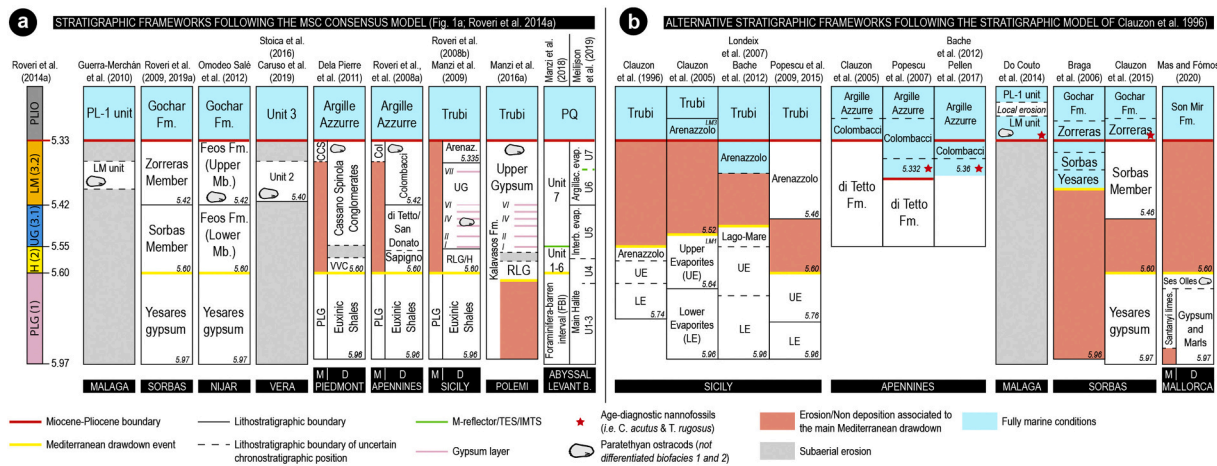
a
STRATIGRAPHIC FRAMEWORKS FOLLOWING THE MSC CONSENSUS MODEL (Fig. 1a; Roveri et al. 2014a)

Roveri et al. (2014a)
PLIO
5.33
LM (3.2)
5.42
UG (3.1)
5.55
H (2)
5.60
PLG (1)
5.97

Guerra-Merchán et al. (2010)
PL-1 unit
LM unit
MALAGA

Roveri et al. (2009, 2019a)
Gochar Fm.
Zorreras Member
5.42
Sorbas Member
5.60
Yesares gypsum
5.97
SORBAS

Omodeo Salè et al. (2012)
Gochar Fm.
Feos Fm. (Upper Mb.)
5.42
Feos Fm. (Lower Mb.)
5.60
Yesares gypsum
5.97
NIJAR

Stoica et al. (2016)
Caruso et al. (2019)
Unit 3
Unit 2
5.40
VERA

Dela Pierre et al. (2011)
Argille Azzurre
CCS
Cassano Spinola Conglomerates
VVC
5.60
PLG
Euxinic Shales
5.96
M D
PIEDMONT

Roveri et al. (2008a)
Argille Azzurre
Col
Colombacci
5.42
di Tetto/ San Donato
Sapigno
5.60
PLG
Euxinic Shales
5.96
M D
APENNINES

Roveri et al. (2008b)
Manzi et al. (2009)
Trubi
Arenaz.
5.335
VII
VI
UG
V
IV
III
II
I
RLG/H
5.60
PLG
Euxinic Shales
5.96
M D
SICILY

Manzi et al. (2016a)
Trubi
Upper Gypsum
Kalavasos Fm.
RLG
POLEMI

Manzi et al. (2018)
Meilijson et al. (2019)
PQ
Unit 7
Unit 1-6
U7
Argillac. evap.
U6
U5
Interb. evap.
U4
Foraminifera-barren interval (FBI)
Main Halite
U1-3
ABYSSAL LEVANT B.

b
ALTERNATIVE STRATIGRAPHIC FRAMEWORKS FOLLOWING THE STRATIGRAPHIC MODEL OF Clauzon et al. 1996)

Clauzon et al. (1996)
Trubi
Arenazzolo
UE
LE
5.74

Clauzon et al. (2005)
Trubi
Arenazzolo
LM?
5.52
LM?
Upper Evaporites (UE)
5.64
Lower Evaporites (LE)
5.96

Londeix et al. (2007)
Bache et al. (2012)
Trubi
Arenazzolo
Lago-Mare
UE
LE
5.96

Popescu et al. (2009, 2015)
Trubi
Arenazzolo
5.46
5.60
UE
5.76
LE
SICILY

Clauzon et al. (2005)
Argille Azzurre
Colombacci
di Tetto Fm.

Popescu et al. (2007)
Argille Azzurre
Colombacci
5.332
di Tetto Fm.

Bache et al. (2012)
Pellen et al. (2017)
Argille Azzurre
Colombacci
5.36
APENNINES

Do Couto et al. (2014)
PL-1 unit
Local erosion
LM unit
MALAGA

Braga et al. (2006)
Gochar Fm.
Zorreras
Sorbas
Yesares
5.96

Clauzon et al. (2015)
Gochar Fm.
Zorreras
Sorbas Member
5.46
5.60
Yesares gypsum
5.97
SORBAS

Mas and Fornós (2020)
Son Mir Fm.
5.60
Ses Olles
Santanyí limes.
Gypsum and Marls
5.97
M D
MALLORCA

Miocene-Pliocene boundary
Mediterranean drawdown event
Lithostratigraphic boundary
Lithostratigraphic boundary of uncertain chronostratigraphic position
M-reflector/TES/IMTS
Gypsum layer
Age-diagnostic nannofossils (i.e. C. acutus & T. rugosus)
Paratethyan ostracods (not differentiated biofacies 1 and 2)
Erosion/Non deposition associated to the main Mediterranean drawdown
Subaerial erosion
Fully marine conditions